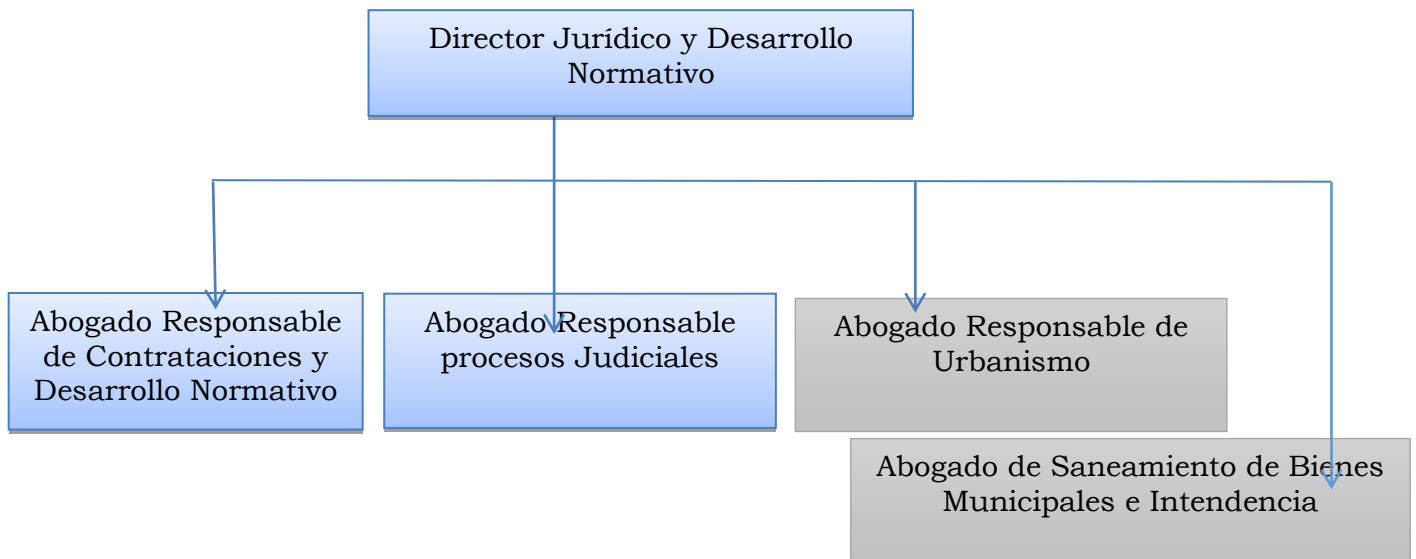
Director Jurídico y Desarrollo Normativo

Abogado Responsable de Contrataciones y Desarrollo Normativo

Abogado Responsable procesos Judiciales

Abogado Responsable de Urbanismo

Abogado de Saneamiento de Bienes Municipales e Intendencia